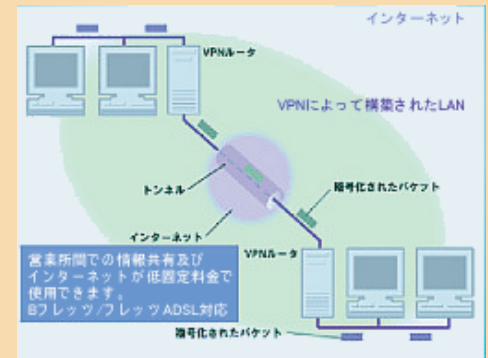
インターネット

VPNルータ

VPNによって構築されたLAN

トンネル

暗号化されたパケット

インターネット

VPNルータ

営業所間での情報共有及びインターネットが低固定料金で使用できます。
Bフレッツ/フレッツADSL対応

暗号化されたパケット